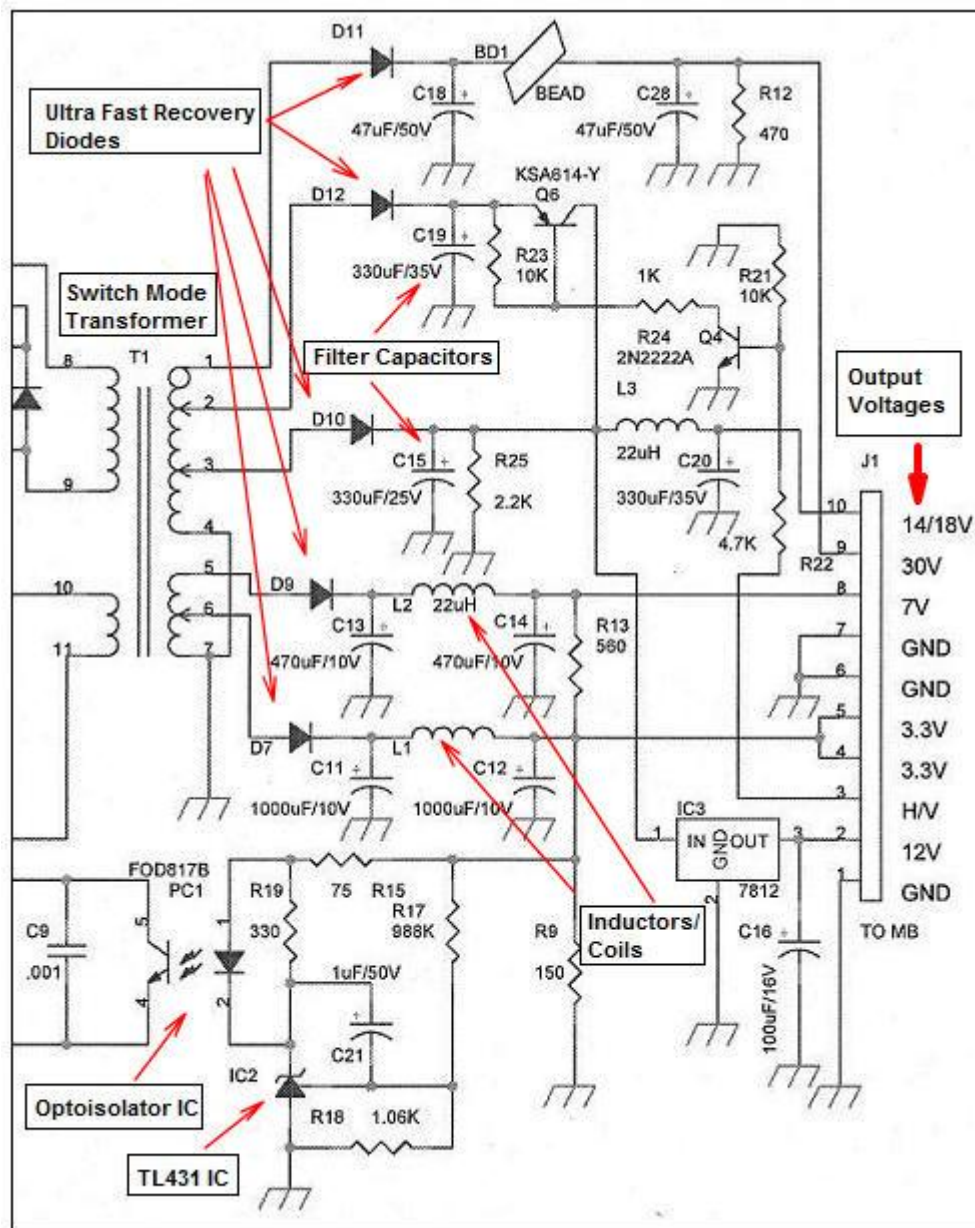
D11
BD1
BEAD
Ultra Fast Recovery Diodes
C18
47uF/50V
C28
47uF/50V
R12
470
KSA614-Y
Q6
D12
C19
330uF/35V
R23
10K
R21
10K
1K
Switch Mode Transformer
R24
2N2222A
Q4
Filter Capacitors
8
T1
1
2
3
4
5
6
7
9
10
11
D10
L3
22uH
Output Voltages
C15
330uF/25V
R25
2.2K
C20
330uF/35V
4.7K
R22
J1
10
9
8
7
6
5
4
3
2
1
14/18V
30V
7V
GND
GND
3.3V
3.3V
H/V
12V
GND
D9
L2
22uH
C13
470uF/10V
470uF/10V
C14
R13
560
D7
L1
C11
1000uF/10V
1000uF/10V
C12
IC3
IN
GND
OUT
7812
FOD817B
PC1
R19
330
75
R15
R17
988K
C9
.001
R9
150
Inductors/ Coils
C16
100uF/16V
TO MB
1uF/50V
C21
IC2
R18
1.06K
Optoisolator IC
TL431 IC